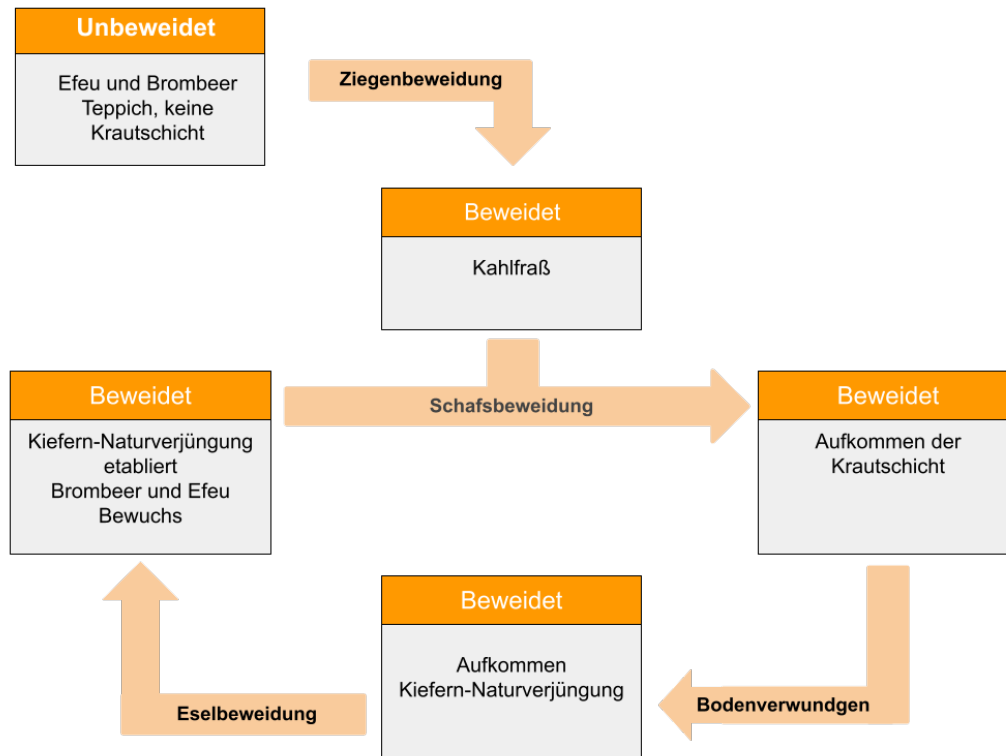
Unbeweidet

Efeu und Brombeer Teppich, keine Krautschicht

Ziegenbeweidung

Beweidet

Kahlfraß

Beweidet

Kiefern-Naturverjüngung etabliert Brombeer und Efeu Bewuchs

Schafsbeweidung

Beweidet

Aufkommen der Krautschicht

Beweidet

Aufkommen Kiefern-Naturverjüngung

Eselbeweidung

Bodenverwundgen